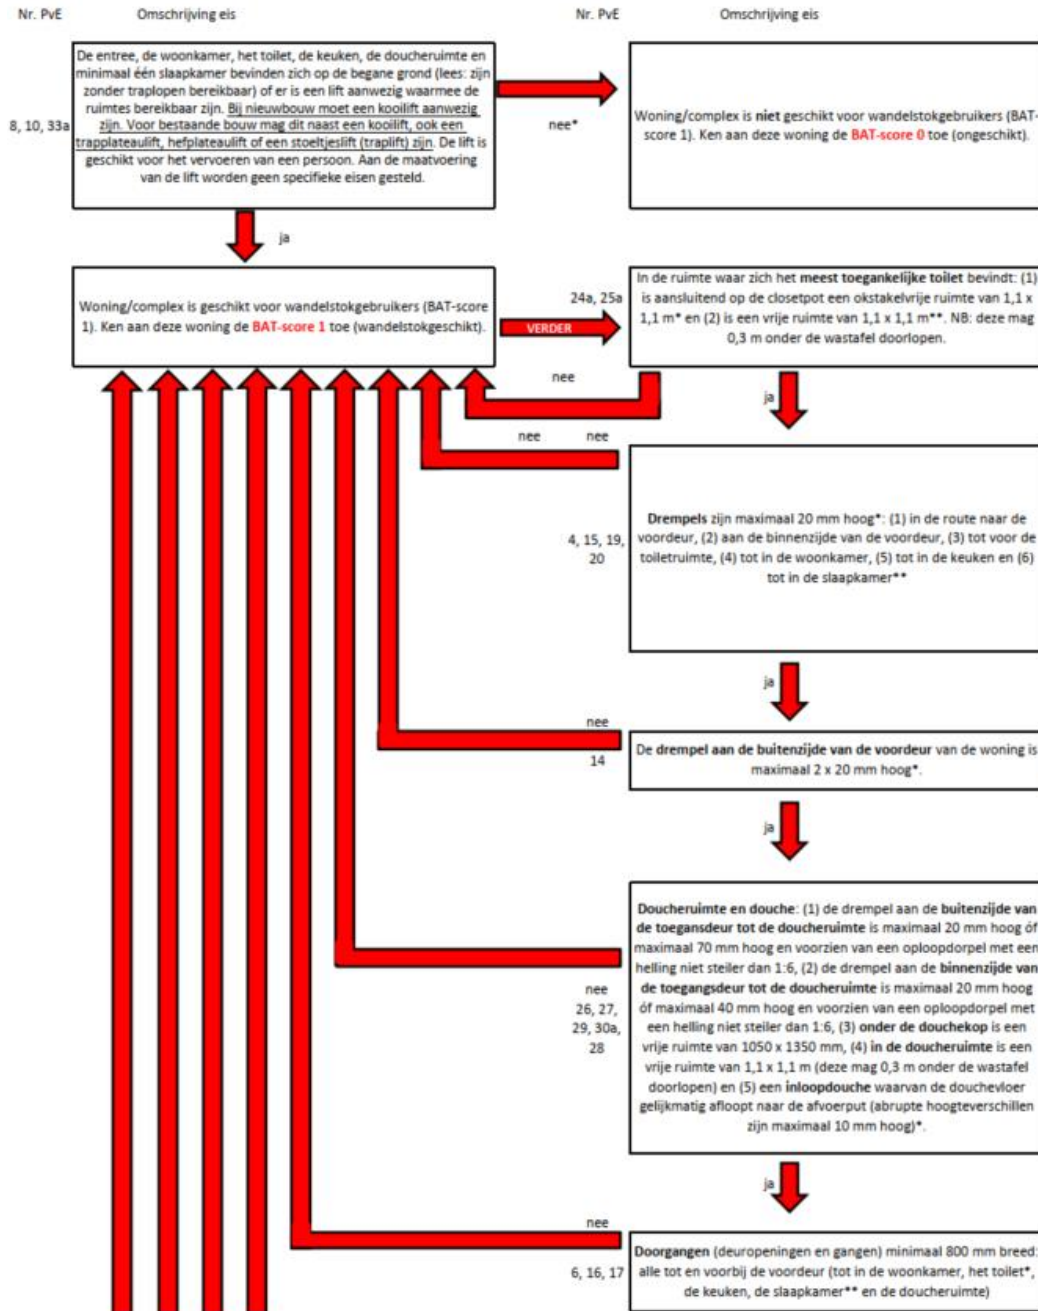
Nr. PvE

Omschrijving eis

Nr. PvE

Omschrijving eis

8, 10, 33a

De entree, de woonkamer, het toilet, de keuken, de doucheruimte en minimaal één slaapkamer bevinden zich op de begane grond (lees: zijn zonder traplopen bereikbaar) of er is een lift aanwezig waarmee de ruimtes bereikbaar zijn. Bij nieuwbouw moet een kooilift aanwezig zijn. Voor bestaande bouw mag dit naast een kooilift, ook een trapplateaulift, hefplateaulift of een stoeltjeslift (traplift) zijn. De lift is geschikt voor het vervoeren van een persoon. Aan de maatvoering van de lift worden geen specifieke eisen gesteld.

nee*

Woning/complex is niet geschikt voor wandelstokgebruikers (BAT-score 1). Ken aan deze woning de BAT-score 0 toe (ongeschikt).

ja

Woning/complex is geschikt voor wandelstokgebruikers (BAT-score 1). Ken aan deze woning de BAT-score 1 toe (wandelstokgeschikt).

VERDER

24a, 25a

In de ruimte waar zich het meest toegankelijke toilet bevindt: (1) is aansluitend op de closetpot een okstakelvrije ruimte van 1,1 x 1,1 m* en (2) is een vrije ruimte van 1,1 x 1,1 m**. NB: deze mag 0,3 m onder de wastafel doorlopen.

nee

ja

nee

nee

4, 15, 19, 20

Drempels zijn maximaal 20 mm hoog*: (1) in de route naar de voordeur, (2) aan de binnenzijde van de voordeur, (3) tot voor de toiletruimte, (4) tot in de woonkamer, (5) tot in de keuken en (6) tot in de slaapkamer**

ja

nee

14

De drempel aan de buitenzijde van de voordeur van de woning is maximaal 2 x 20 mm hoog*.

ja

nee

26, 27, 29, 30a, 28

Doucheruimte en douche: (1) de drempel aan de buitenzijde van de toegansdeur tot de doucheruimte is maximaal 20 mm hoog óf maximaal 70 mm hoog en voorzien van een oploopdorpel met een helling niet steiler dan 1:6, (2) de drempel aan de binnenzijde van de toegangsdeur tot de doucheruimte is maximaal 20 mm hoog óf maximaal 40 mm hoog en voorzien van een oploopdorpel met een helling niet steiler dan 1:6, (3) onder de douchekop is een vrije ruimte van 1050 x 1350 mm, (4) in de doucheruimte is een vrije ruimte van 1,1 x 1,1 m (deze mag 0,3 m onder de wastafel doorlopen) en (5) een inloopdouche waarvan de douchevloer gelijkmatig afloopt naar de afvoerput (abrupte hoogteverschillen zijn maximaal 10 mm hoog)*.

ja

nee

6, 16, 17

Doorgangen (deuropeningen en gangen) minimaal 800 mm breed: alle tot en voorbij de voordeur (tot in de woonkamer, het toilet*, de keuken, de slaapkamer** en de doucheruimte)